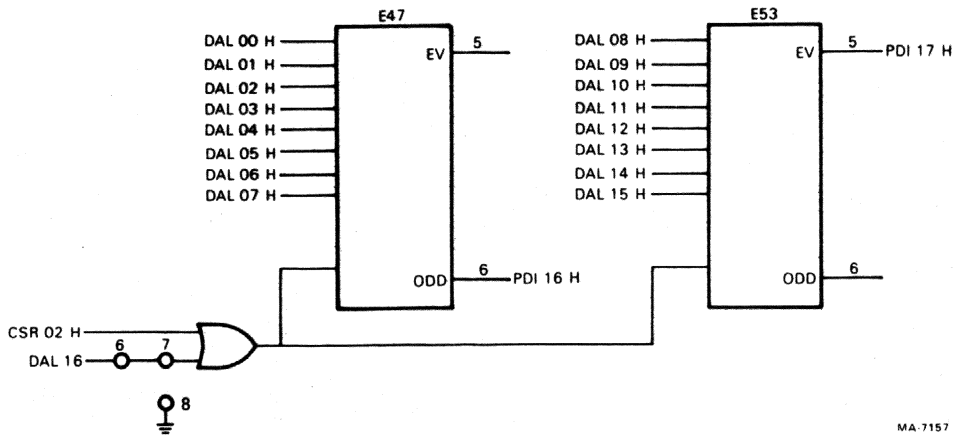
E47

DAL 00 H
DAL 01 H
DAL 02 H
DAL 03 H
DAL 04 H
DAL 05 H
DAL 06 H
DAL 07 H

EV
5

ODD
6
PDI 16 H

E53

DAL 08 H
DAL 09 H
DAL 10 H
DAL 11 H
DAL 12 H
DAL 13 H
DAL 14 H
DAL 15 H

EV
5
PDI 17 H

ODD
6

CSR 02 H
DAL 16
6
7
8

MA-7157